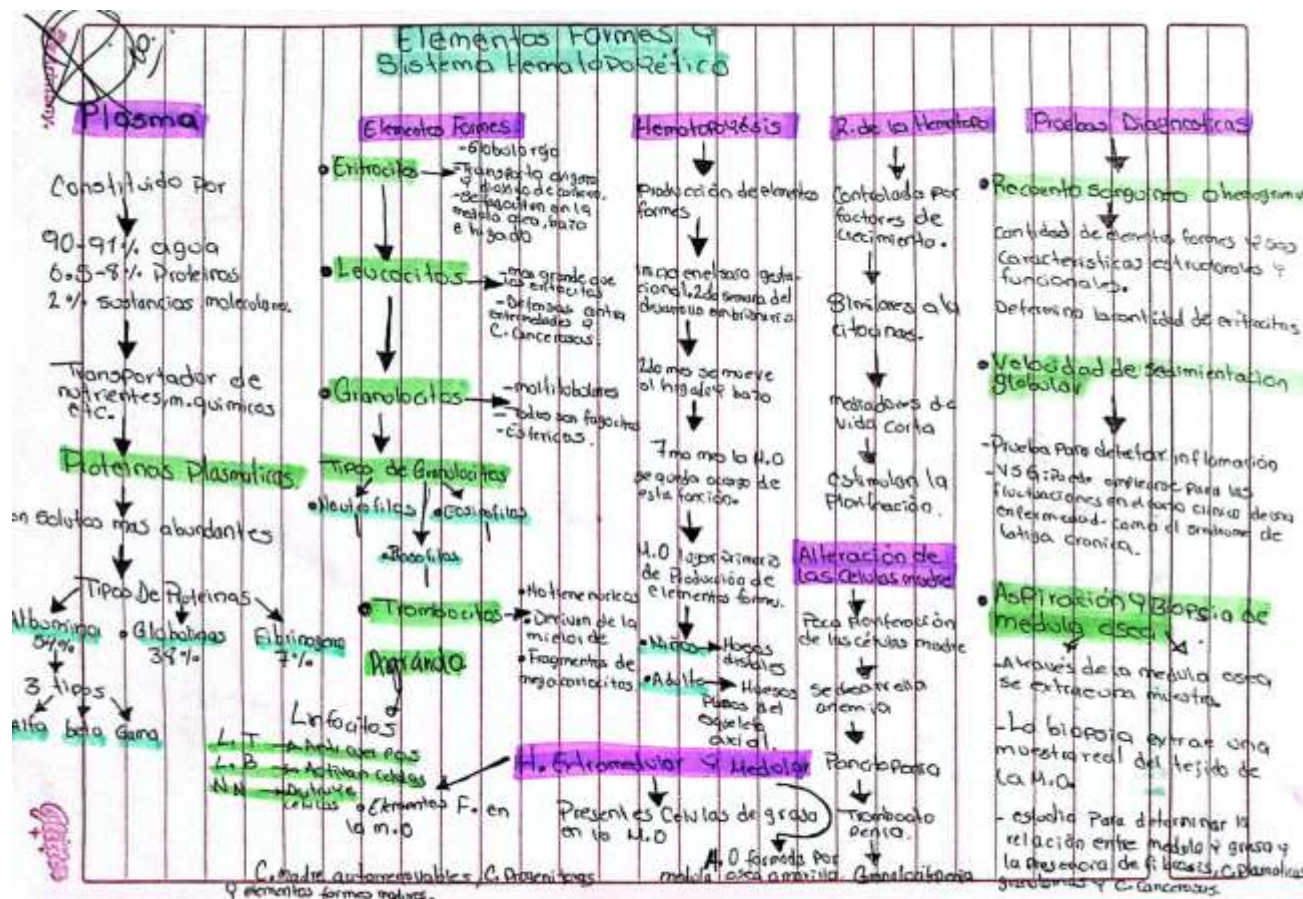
10

Elementos Formes y Sistema Hematopoyético

Plasma

Constituido por

90-91% agua
6.5-8% Proteinas
2% sustancias moleculares.

Transportador de nutrientes, m. quimicas etc.

Proteinas Plasmaticas

son solutos mas abundantes

Tipos De Proteinas

Albumina 54%
Globulinas 38%
Fibrinogeno 7%

3 tipos
Alfa beta Gama

Elementos Formes

Eritrocitos
- Globulo rojo
- Transporta oxigeno y dioxido de carbono.
- Se fagocitan en la medula osea, bazo e higado

Leucocitos
- mas grande que los eritrocitos
- Defensas contra enfermedades y C. Cancerosos.

Granulocitos
- multilobulares
- todos son fagocitos
- Estericos.

Tipos de Granulocitos
Neutrofilos
Eosinofilos
Basofilos

Trombocitos
- No tiene nucleos
- Derivan de la medula de
- Fragmentos de megacariocitos

Agranulo

Linfocitos
L.T - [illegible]
L.B - se Activan celulas
NK - Destruye celulas
Elementos F. en la m.o

C. Madre autorrenovables C. Progenitoras y elementos formes maduros.

Hematopoyesis

Producción de elementos formes

Inicia en el saco gestacional 2da semana del desarrollo embrionario

2do mes se mueve al higado y bazo

7mo mes la M.O segunda ocupa de esta función.

M.O lugar primario de Producción de elementos formes.

Niño - Huesos distales
Adulto - Huesos planos del esqueleto axial.

H. Extramedular y Medular

Presentes Celulas de grasa en la M.O

M.O formada por medula osea amarilla

R. de la Hematopoyesis

Controlado por factores de crecimiento.

Similares a la citocinas.

Mediadores de vida corta

Estimulan la Proliferación.

Alteración de las células madre

Poca Proliferación de las células madre

Se desarrolla anemia

Pancitopenia

Trombocitopenia

Granulocitopenia

Pruebas Diagnosticas

Recuento sanguineo o hemograma

cantidad de elementos formes y sus características estructurales y funcionales.

Determina la cantidad de eritrocitos

Velocidad de sedimentación globular

- Prueba para detectar inflamación
- VSG: Puede emplearse para las fluctuaciones en el curso clínico de una enfermedad- como el síndrome de fatiga cronica.

Aspiración y Biopsia de medula osea.

- A través de la medula osea se extrae una muestra

- La biopsia extrae una muestra real del tejido de la M.O.

- estudio Para determinar la relación entre medula y grasa y la presencia de fibrosis, C. Plasmaticas granulomas y C. Cancerosas.